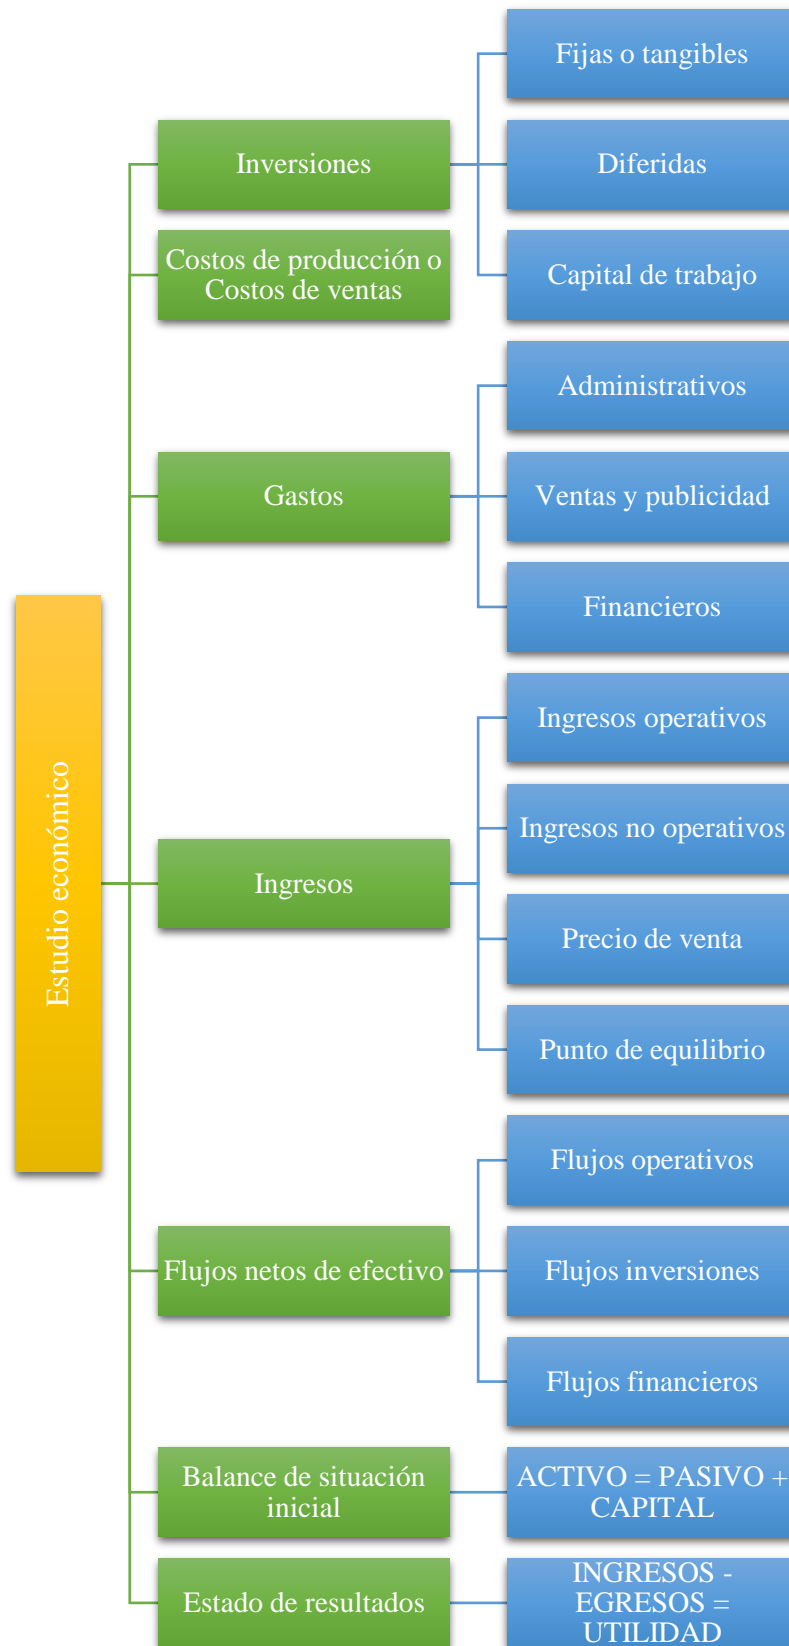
Estudio económico

Inversiones
Fijas o tangibles
Diferidas
Capital de trabajo

Costos de producción o Costos de ventas

Gastos
Administrativos
Ventas y publicidad
Financieros

Ingresos
Ingresos operativos
Ingresos no operativos
Precio de venta
Punto de equilibrio

Flujos netos de efectivo
Flujos operativos
Flujos inversiones
Flujos financieros

Balance de situación inicial
ACTIVO = PASIVO + CAPITAL

Estado de resultados
INGRESOS - EGRESOS = UTILIDAD